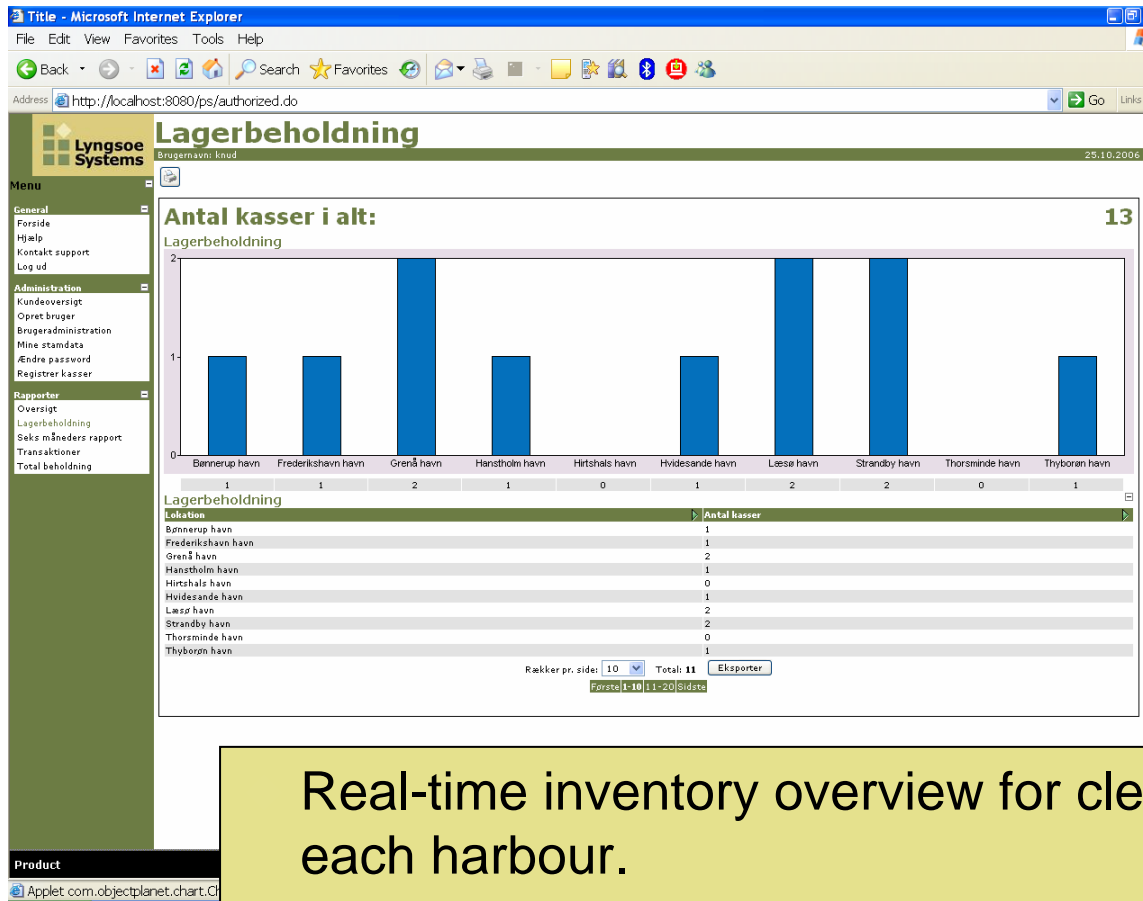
Title - Microsoft Internet Explorer

File Edit View Favorites Tools Help

Back Search Favorites

Address http://localhost:8080/ps/authorized.do Go Links

Lyngsoe Systems

Lagerbeholdning

Brugernavn: knud 25.10.2006

Menu

General
Forside
Hjælp
Kontakt support
Log ud

Administration
Kundeoversigt
Opret bruger
Brugeradministration
Mine stamdata
Ændre password
Registrer kasser

Rapporter
Oversigt
Lagerbeholdning
Seks måneders rapport
Transaktioner
Total beholdning

Antal kasser i alt: 13

Lagerbeholdning

2
1
0

| Bønnerup havn | Frederikshavn havn | Grenå havn | Hanstholm havn | Hirtshals havn | Hvidesande havn | Læsø havn | Strandby havn | Thorsminde havn | Thyborøn havn |
|---|---|---|---|---|---|---|---|---|---|
| 1 | 1 | 2 | 1 | 0 | 1 | 2 | 2 | 0 | 1 |

Lagerbeholdning

| Lokation | Antal kasser |
|---|---|
| Bønnerup havn | 1 |
| Frederikshavn havn | 1 |
| Grenå havn | 2 |
| Hanstholm havn | 1 |
| Hirtshals havn | 0 |
| Hvidesande havn | 1 |
| Læsø havn | 2 |
| Strandby havn | 2 |
| Thorsminde havn | 0 |
| Thyborøn havn | 1 |

Rækker pr. side: 10 Total: 11 Eksporter

Første 1-10 11-20 Sidste

Real-time inventory overview for cle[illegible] each harbour.

Product

Applet com.objectplanet.chart.Ch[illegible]